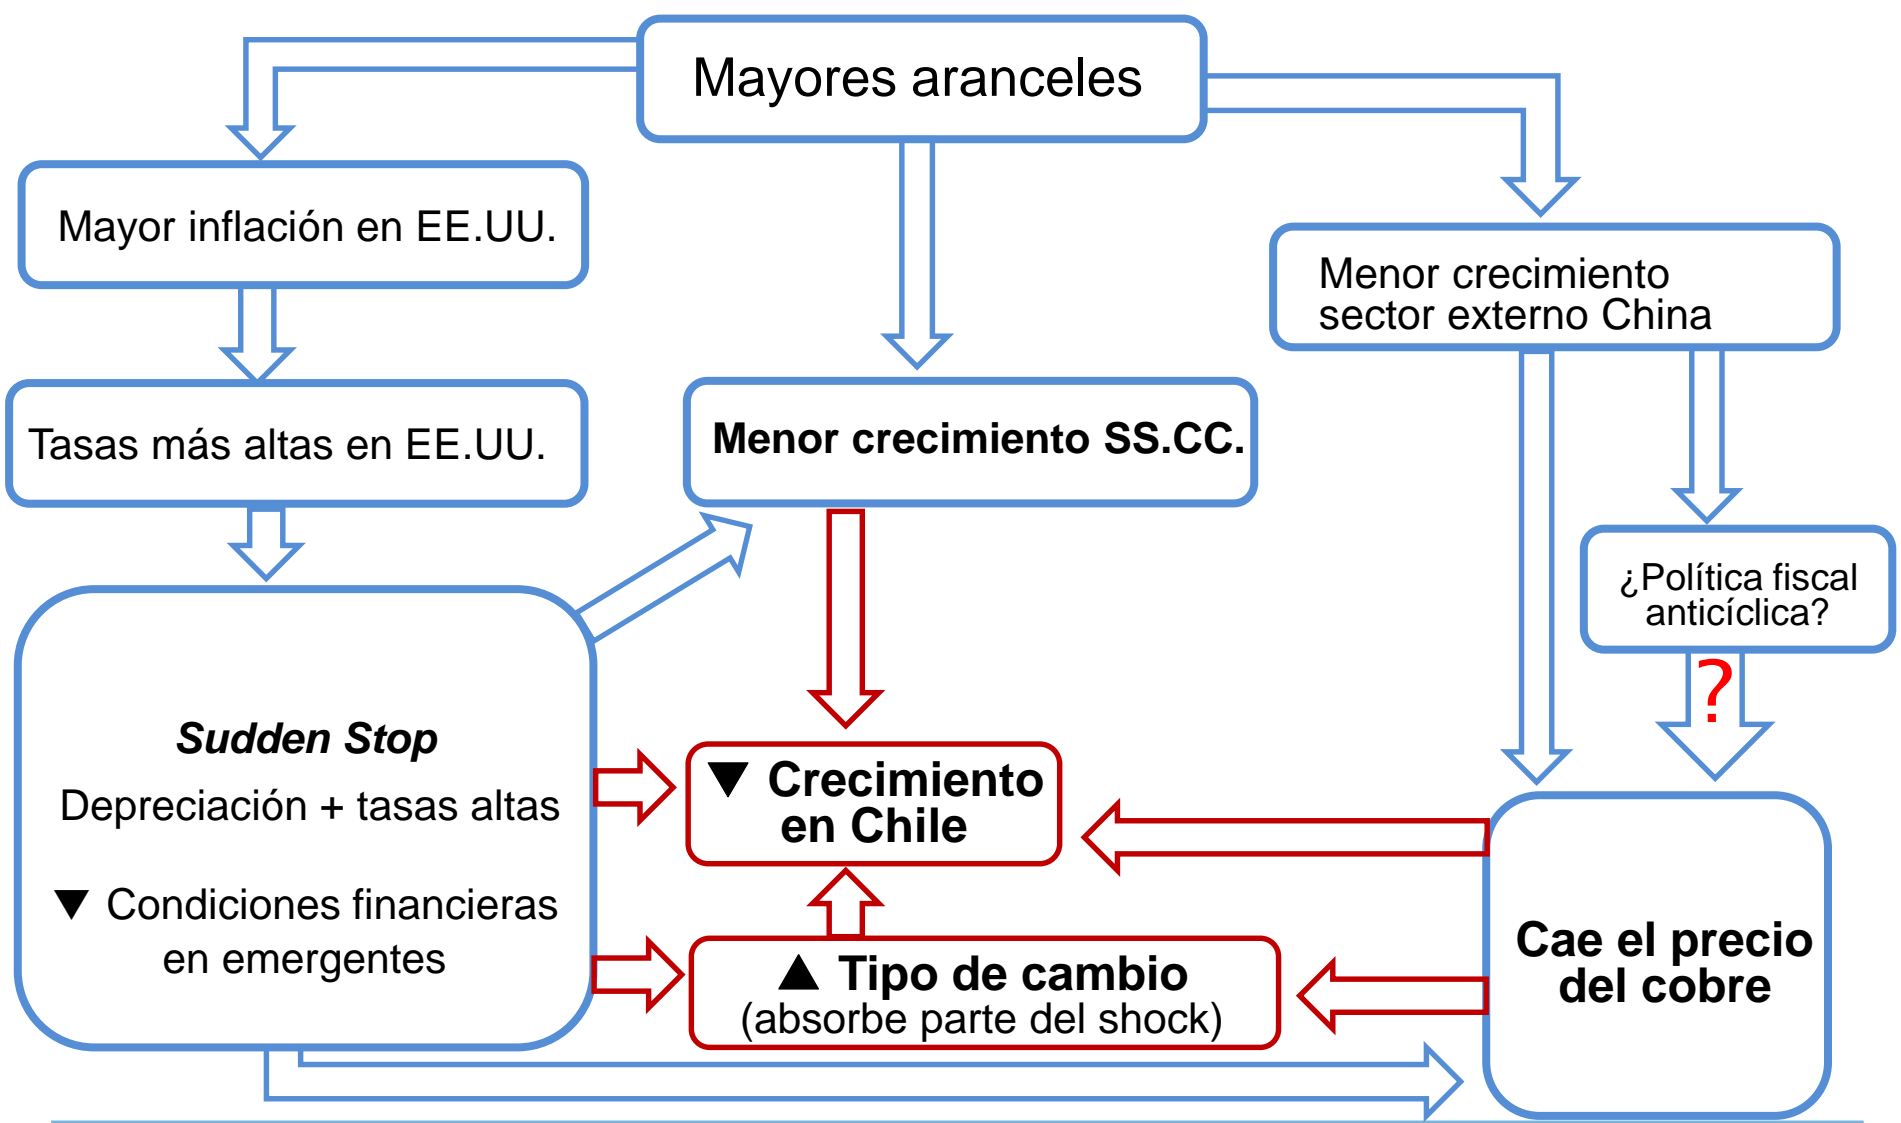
Mayores aranceles

Mayor inflación en EE.UU.

Tasas más altas en EE.UU.

Menor crecimiento SS.CC.

Menor crecimiento sector externo China

¿Política fiscal anticíclica?

?

*Sudden Stop*

Depreciación + tasas altas

▼ Condiciones financieras en emergentes

▼ Crecimiento en Chile

▲ Tipo de cambio (absorbe parte del shock)

Cae el precio del cobre